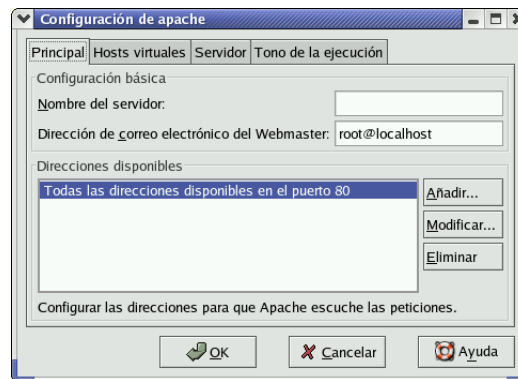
Configuración de apache

Principal | Hosts virtuales | Servidor | Tono de la ejecución

Configuración básica

Nombre del servidor:

Dirección de correo electrónico del Webmaster: root@localhost

Direcciones disponibles

Todas las direcciones disponibles en el puerto 80

Añadir...

Modificar...

Eliminar

Configurar las direcciones para que Apache escuche las peticiones.

OK

Cancelar

Ayuda